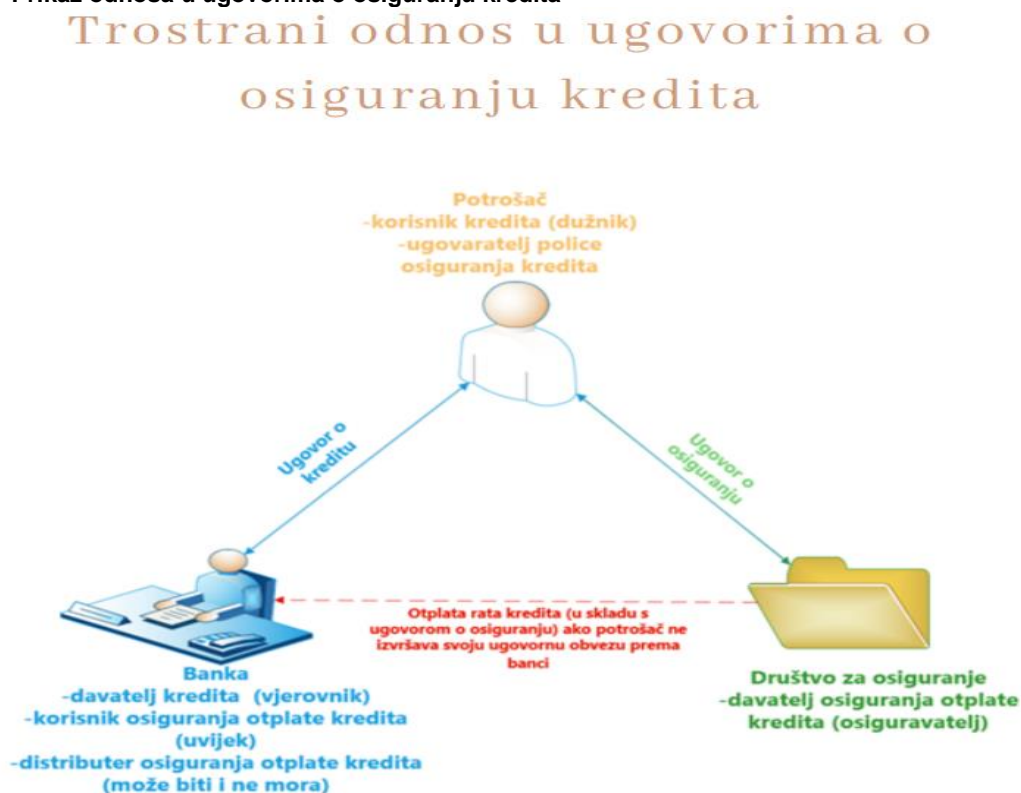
Prikaz odnosa u ugovorima o osiguranju kredita

Trostrani odnos u ugovorima o osiguranju kredita

Potrošač
-korisnik kredita (dužnik)
-ugovaratelj police osiguranja kredita

Ugovor o kreditu

Ugovor o osiguranju

Otplata rata kredita (u skladu s ugovorom o osiguranju) ako potrošač ne izvršava svoju ugovornu obvezu prema banci

Banka
-davatelj kredita (vjerovnik)
-korisnik osiguranja otplate kredita (uvijek)
-distributer osiguranja otplate kredita (može biti i ne mora)

Društvo za osiguranje
-davatelj osiguranja otplate kredita (osiguravatelj)